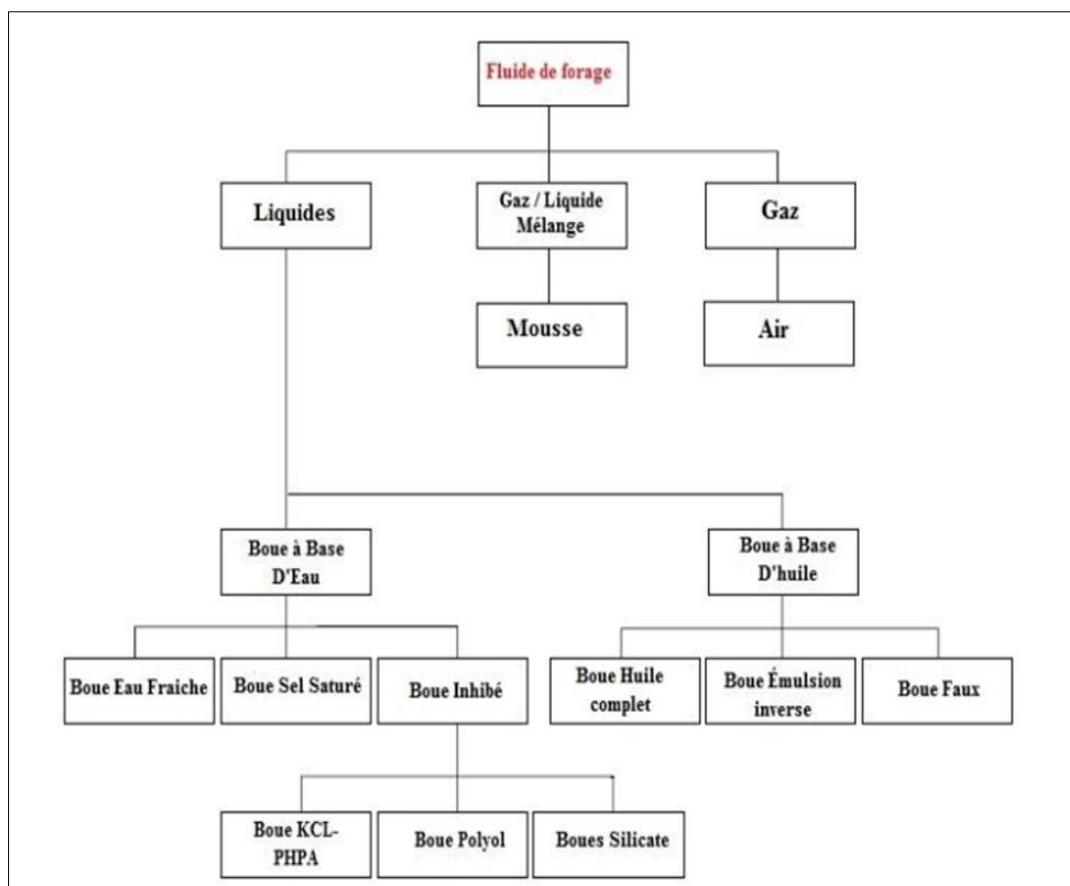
Fluide de forage

Liquides

Gaz / Liquide Mélange

Gaz

Mousse

Air

Boue à Base D'Eau

Boue à Base D'huile

Boue Eau Fraiche

Boue Sel Saturé

Boue Inhibé

Boue Huile complet

Boue Émulsion inverse

Boue Faux

Boue KCL-PHPA

Boue Polyol

Boues Silicate